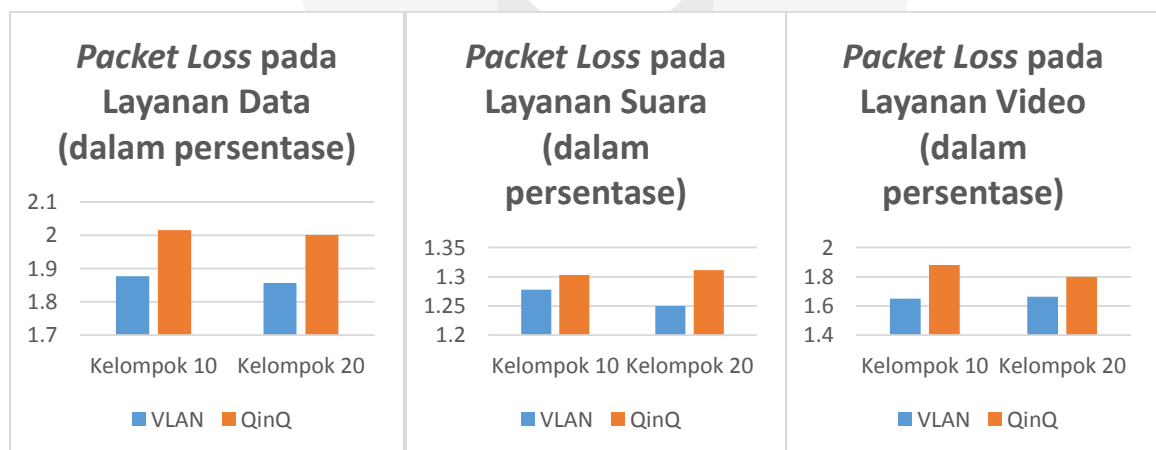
*Packet Loss* pada Layanan Data (dalam persentase)

2.1
2
1.9
1.8
1.7

Kelompok 10 Kelompok 20

VLAN QinQ

*Packet Loss* pada Layanan Suara (dalam persentase)

1.35
1.3
1.25
1.2

Kelompok 10 Kelompok 20

VLAN QinQ

*Packet Loss* pada Layanan Video (dalam persentase)

2
1.8
1.6
1.4

Kelompok 10 Kelompok 20

VLAN QinQ